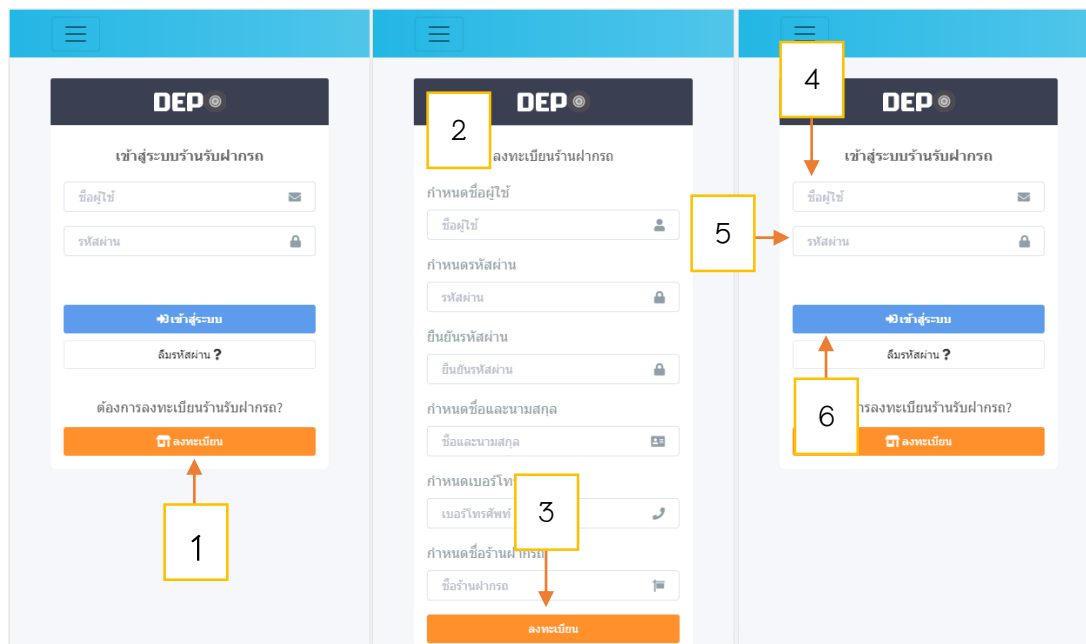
DEP

เข้าสู่ระบบร้านรับฝากรถ

ชื่อผู้ใช้

รหัสผ่าน

เข้าสู่ระบบ

ลืมรหัสผ่าน ?

ต้องการลงทะเบียนร้านรับฝากรถ?

ลงทะเบียน

1

DEP

2

ลงทะเบียนร้านฝากรถ

กำหนดชื่อผู้ใช้

ชื่อผู้ใช้

กำหนดรหัสผ่าน

รหัสผ่าน

ยืนยันรหัสผ่าน

ยืนยันรหัสผ่าน

กำหนดชื่อและนามสกุล

ชื่อและนามสกุล

กำหนดเบอร์โท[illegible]

เบอร์โทรศัพท์

3

กำหนดชื่อร้านฝากรถ

ชื่อร้านฝากรถ

ลงทะเบียน

4

DEP

เข้าสู่ระบบร้านรับฝากรถ

ชื่อผู้ใช้

5

รหัสผ่าน

เข้าสู่ระบบ

ลืมรหัสผ่าน ?

6

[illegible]การลงทะเบียนร้านรับฝากรถ?

ลงทะเบียน